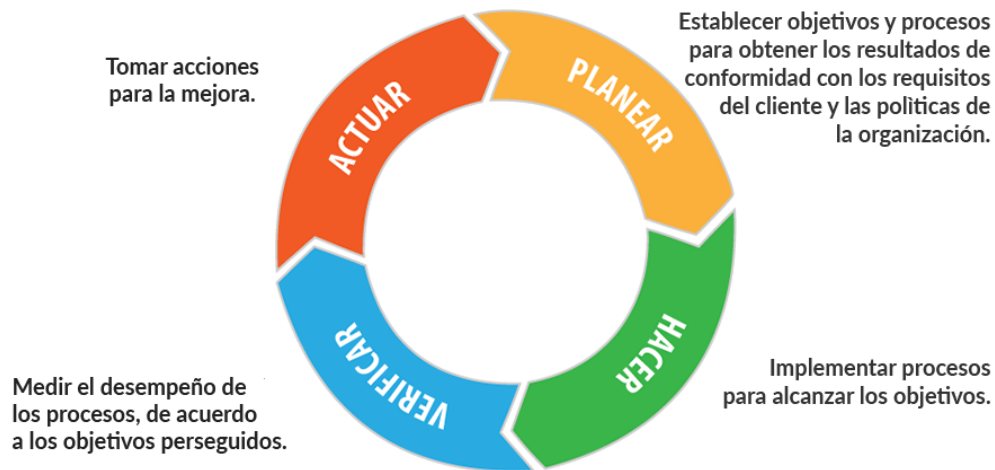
Tomar acciones para la mejora.

ACTUAR

PLANEAR

Establecer objetivos y procesos para obtener los resultados de conformidad con los requisitos del cliente y las politicas de la organización.

HACER

Implementar procesos para alcanzar los objetivos.

VERIFICAR

Medir el desempeño de los procesos, de acuerdo a los objetivos perseguidos.